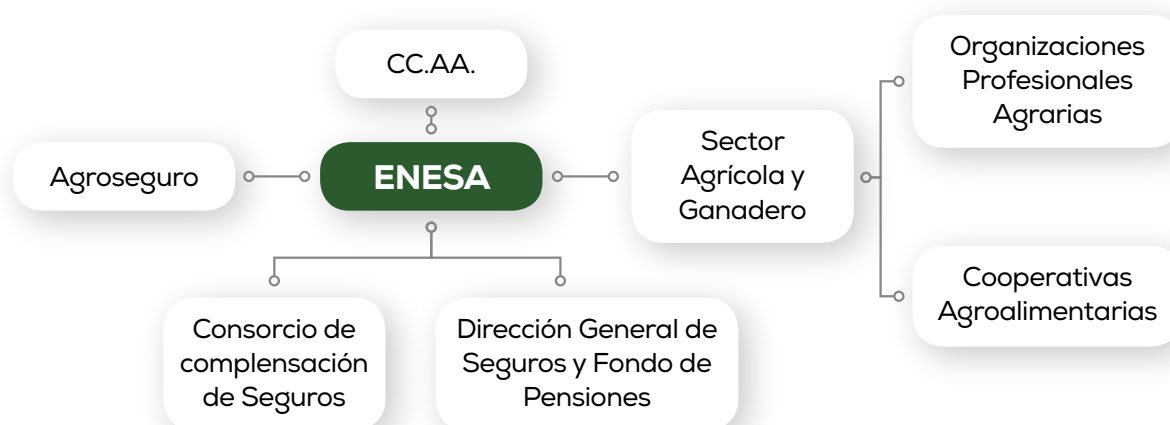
CC.AA.

Agroseguro

ENESA

Sector Agrícola y Ganadero

Organizaciones Profesionales Agrarias

Cooperativas Agroalimentarias

Consorcio de complensación de Seguros

Dirección General de Seguros y Fondo de Pensiones